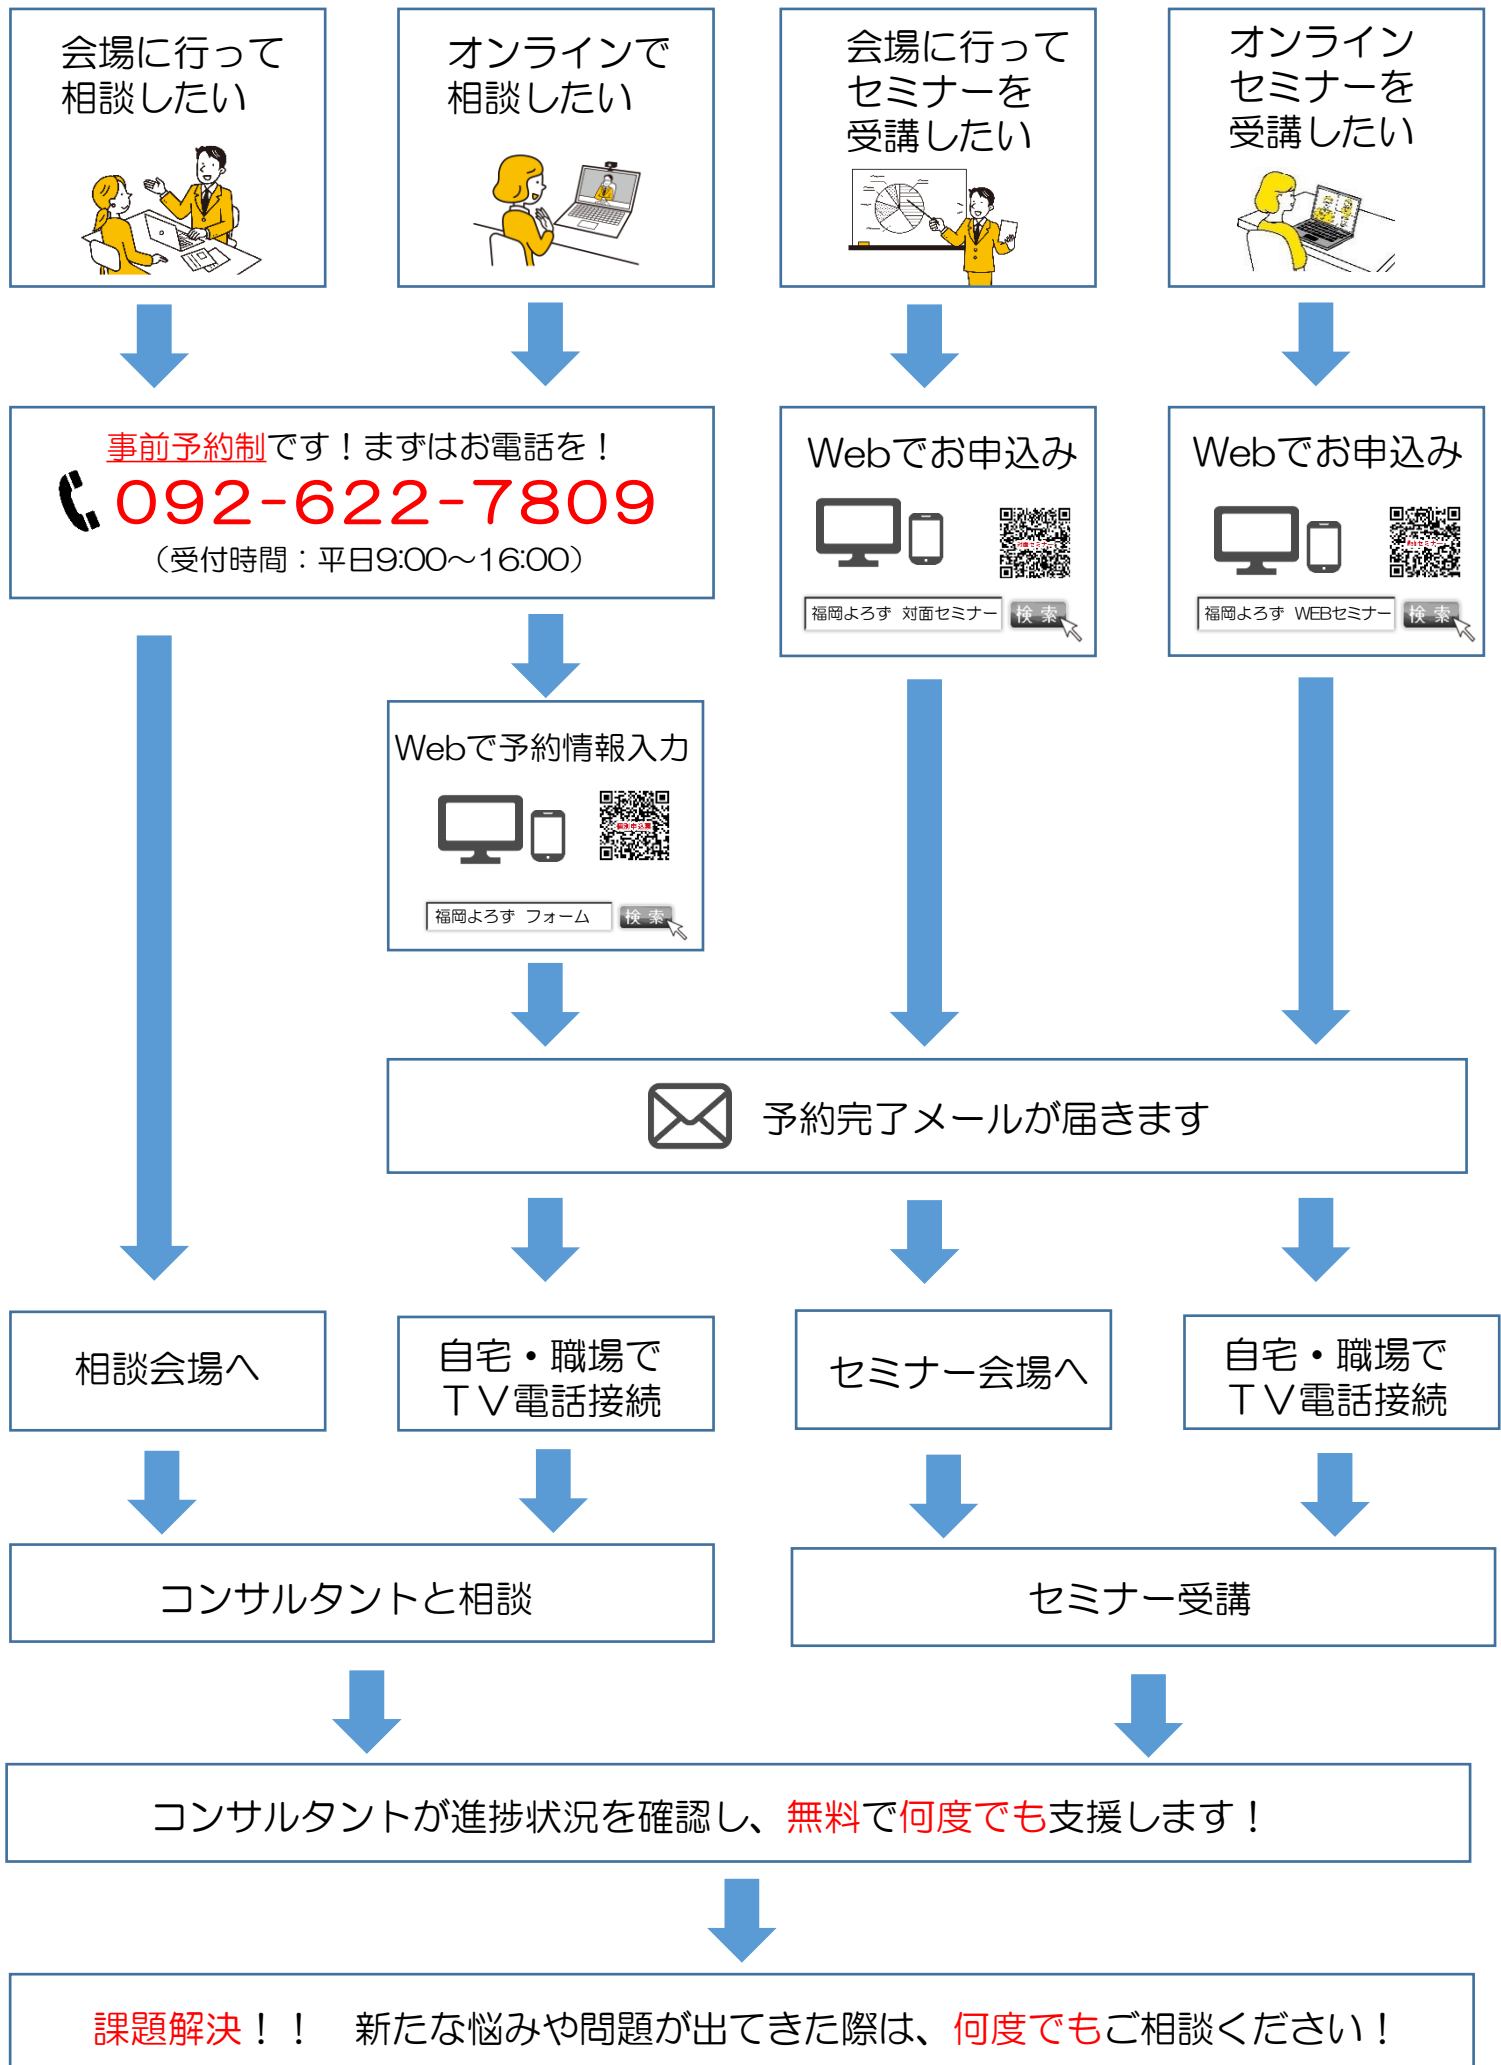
会場に行って相談したい

オンラインで相談したい

会場に行ってセミナーを受講したい

オンラインセミナーを受講したい

事前予約制です！まずはお電話を！
092-622-7809
（受付時間：平日9:00～16:00）

Webでお申込み
福岡よろず 対面セミナー 検索

Webでお申込み
福岡よろず WEBセミナー 検索

Webで予約情報入力
福岡よろず フォーム 検索

予約完了メールが届きます

相談会場へ

自宅・職場でＴＶ電話接続

セミナー会場へ

自宅・職場でＴＶ電話接続

コンサルタントと相談

セミナー受講

コンサルタントが進捗状況を確認し、無料で何度でも支援します！

課題解決！！ 新たな悩みや問題が出てきた際は、何度でもご相談ください！